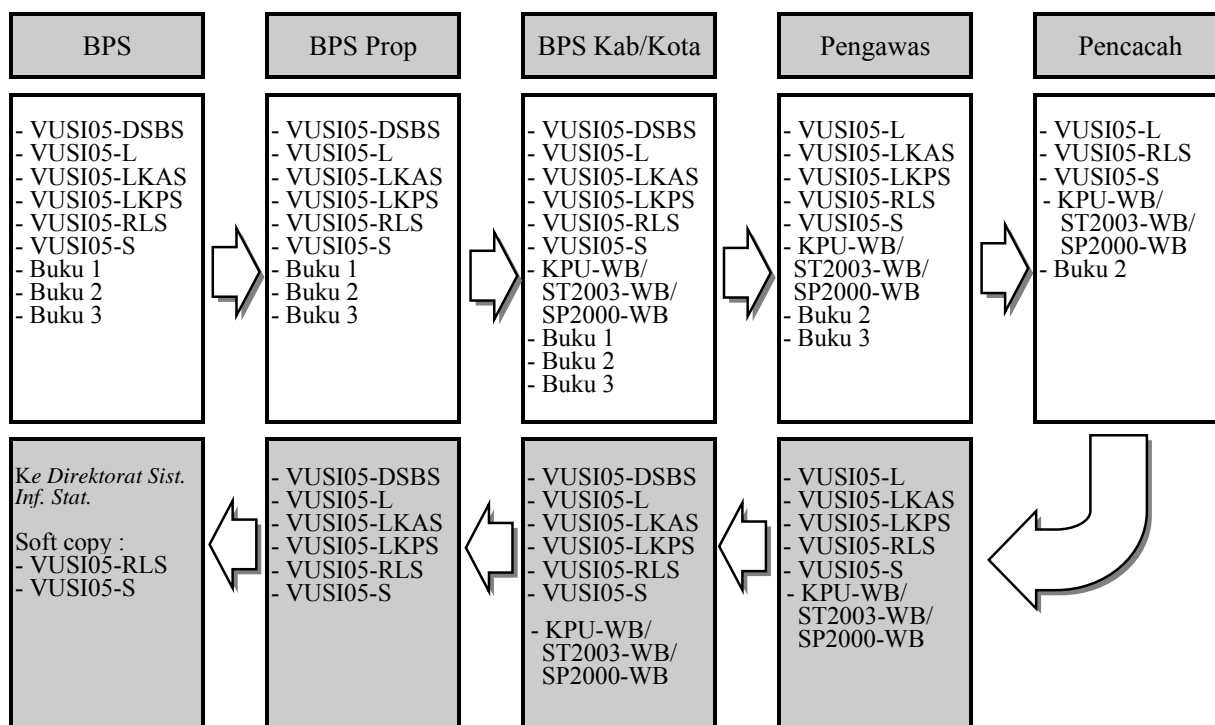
BPS

- VUSI05-DSBS
- VUSI05-L
- VUSI05-LKAS
- VUSI05-LKPS
- VUSI05-RLS
- VUSI05-S
- Buku 1
- Buku 2
- Buku 3

BPS Prop

- VUSI05-DSBS
- VUSI05-L
- VUSI05-LKAS
- VUSI05-LKPS
- VUSI05-RLS
- VUSI05-S
- Buku 1
- Buku 2
- Buku 3

BPS Kab/Kota

- VUSI05-DSBS
- VUSI05-L
- VUSI05-LKAS
- VUSI05-LKPS
- VUSI05-RLS
- VUSI05-S
- KPU-WB/ ST2003-WB/ SP2000-WB
- Buku 1
- Buku 2
- Buku 3

Pengawas

- VUSI05-L
- VUSI05-LKAS
- VUSI05-LKPS
- VUSI05-RLS
- VUSI05-S
- KPU-WB/ ST2003-WB/ SP2000-WB
- Buku 2
- Buku 3

Pencacah

- VUSI05-L
- VUSI05-RLS
- VUSI05-S
- KPU-WB/ ST2003-WB/ SP2000-WB
- Buku 2

- VUSI05-L
- VUSI05-LKAS
- VUSI05-LKPS
- VUSI05-RLS
- VUSI05-S
- KPU-WB/ ST2003-WB/ SP2000-WB

- VUSI05-DSBS
- VUSI05-L
- VUSI05-LKAS
- VUSI05-LKPS
- VUSI05-RLS
- VUSI05-S
- KPU-WB/ ST2003-WB/ SP2000-WB

- VUSI05-DSBS
- VUSI05-L
- VUSI05-LKAS
- VUSI05-LKPS
- VUSI05-RLS
- VUSI05-S

Ke Direktorat Sist. Inf. Stat.

Soft copy :
- VUSI05-RLS
- VUSI05-S